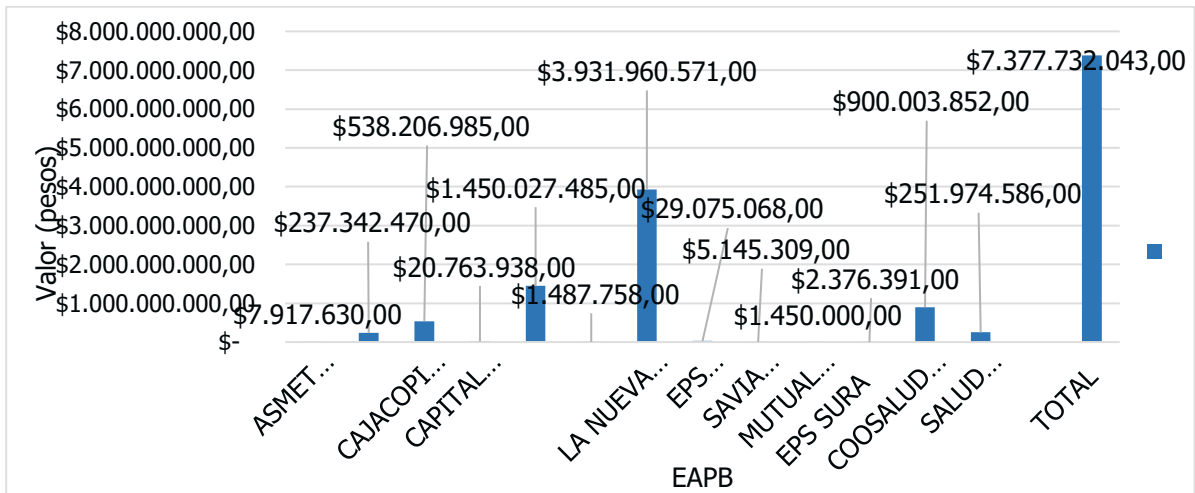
$8.000.000.000,00
$7.000.000.000,00
$6.000.000.000,00
$5.000.000.000,00
$4.000.000.000,00
$3.000.000.000,00
$2.000.000.000,00
$1.000.000.000,00
$-

Valor (pesos)

$7.917.630,00
$237.342.470,00
$538.206.985,00
$20.763.938,00
$1.450.027.485,00
$1.487.758,00
$3.931.960.571,00
$29.075.068,00
$5.145.309,00
$1.450.000,00
$2.376.391,00
$900.003.852,00
$251.974.586,00
$7.377.732.043,00

ASMET…
CAJACOPI…
CAPITAL…
LA NUEVA…
EPS…
SAVIA…
MUTUAL…
EPS SURA
COOSALUD…
SALUD…
TOTAL

EAPB